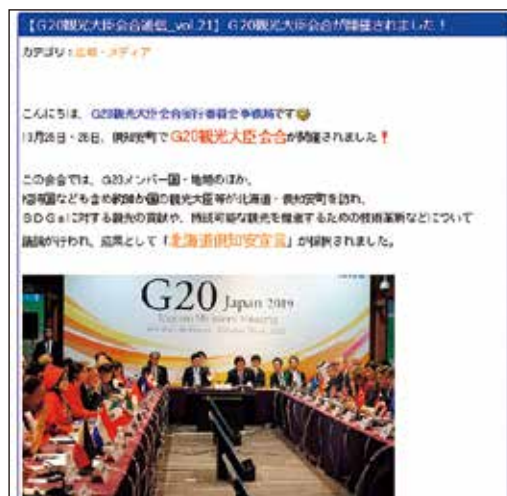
【G20観光大臣会合通信_vol.21】G20観光大臣会合が開催されました！

カテゴリ：広報・メディア

こんにちは、G20観光大臣会合倶知安町推進事務局です😊
10月25日・26日、倶知安町でG20観光大臣会合が開催されました❗

この会合では、G20メンバー国・地域のほか、
招待国などを含め約30か国の観光大臣等が北海道・倶知安町を訪れ、
SDGsに対する観光の貢献や、持続可能な観光を推進するための技術革新などについて
議論が行われ、成果として「北海道倶知安宣言」が採択されました。

G20 Japan 2019
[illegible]